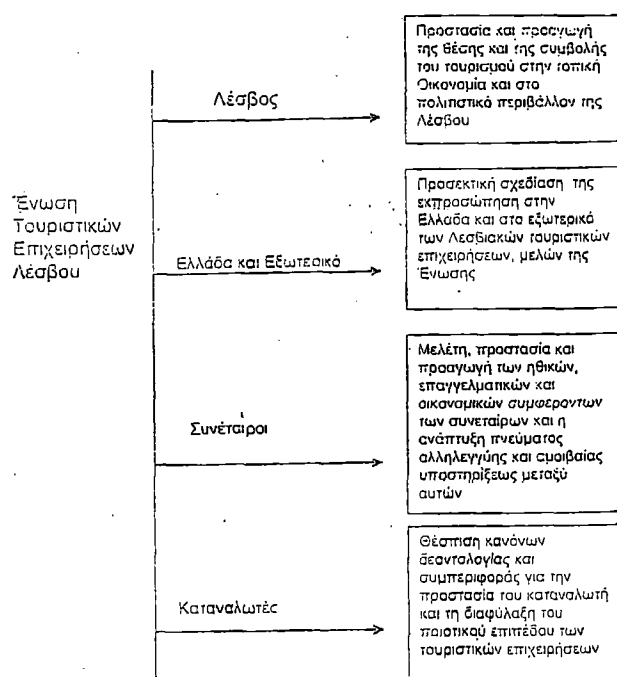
Ένωση Τουριστικών Επιχειρήσεων Λέσβου

Λέσβος

Προστασία και προαγωγή της θέσης και της συμβολής του τουρισμού στην τοπική Οικονομία και στο πολιτιστικό περιβάλλον της Λέσβου

Ελλάδα και Εξωτερικό

Προσεκτική σχεδίαση της εκπροσώπηση στην Ελλάδα και στο εξωτερικό των Λεσβιακών τουριστικών επιχειρήσεων, μελών της Ένωσης

Συνέταιροι

Μελέτη, προστασία και προαγωγή των ηθικών, επαγγελματικών και οικονομικών συμφεροντων των συνεταίρων και η ανάπτυξη πνεύματος αλληλεγγύης και αμοιβαίας υποστηρίξεως μεταξύ αυτών

Καταναλωτές

Θέσπιση κανόνων δεοντολογίας και συμπεριφοράς για την προστασία του καταναλωτή και τη διαφύλαξη του ποιοτικού επιπέδου των τουριστικών επιχειρήσεων